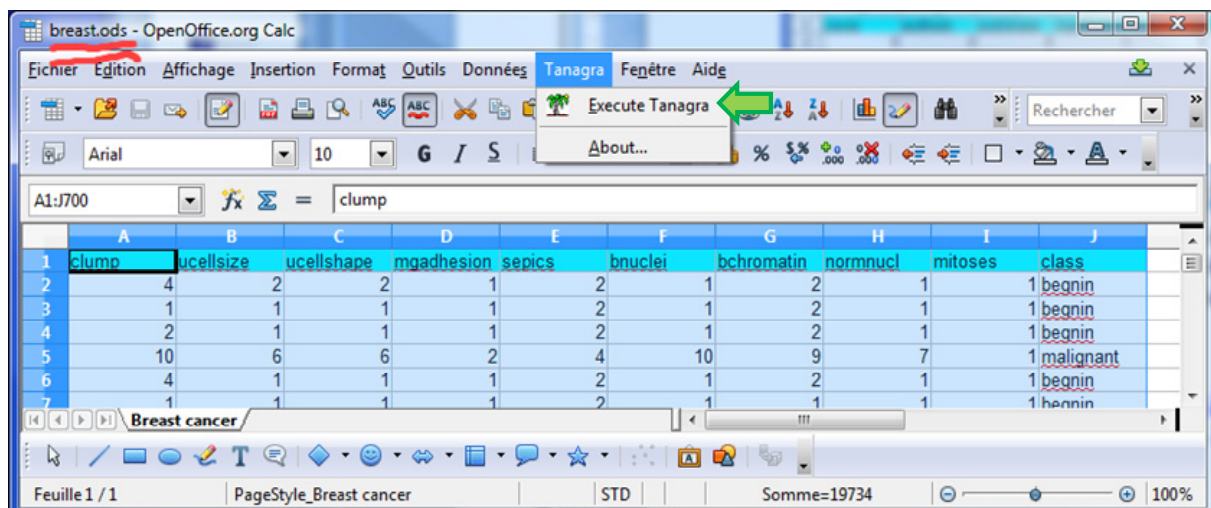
breast.ods - OpenOffice.org Calc

Fichier Edition Affichage Insertion Format Outils Données Tanagra Fenêtre Aide

Execute Tanagra

About...

Rechercher

Arial 10 G I S

% 

A1:J700 = clump

| | A | B | C | D | E | F | G | H | I | J |
|---|---|---|---|---|---|---|---|---|---|---|
| 1 | clump | ucellsize | ucellshape | mgadhesion | sepics | bnuclei | bchromatin | normnucl | mitoses | class |
| 2 | 4 | 2 | 2 | 1 | 2 | 1 | 2 | 1 | 1 | begnin |
| 3 | 1 | 1 | 1 | 1 | 2 | 1 | 2 | 1 | 1 | begnin |
| 4 | 2 | 1 | 1 | 1 | 2 | 1 | 2 | 1 | 1 | begnin |
| 5 | 10 | 6 | 6 | 2 | 4 | 10 | 9 | 7 | 1 | malignant |
| 6 | 4 | 1 | 1 | 1 | 2 | 1 | 2 | 1 | 1 | begnin |
| 7 | 1 | 1 | 1 | 1 | 2 | 1 | 1 | 1 | 1 | begnin |

Breast cancer

Feuille 1 / 1 PageStyle_Breast cancer STD Somme=19734 100%